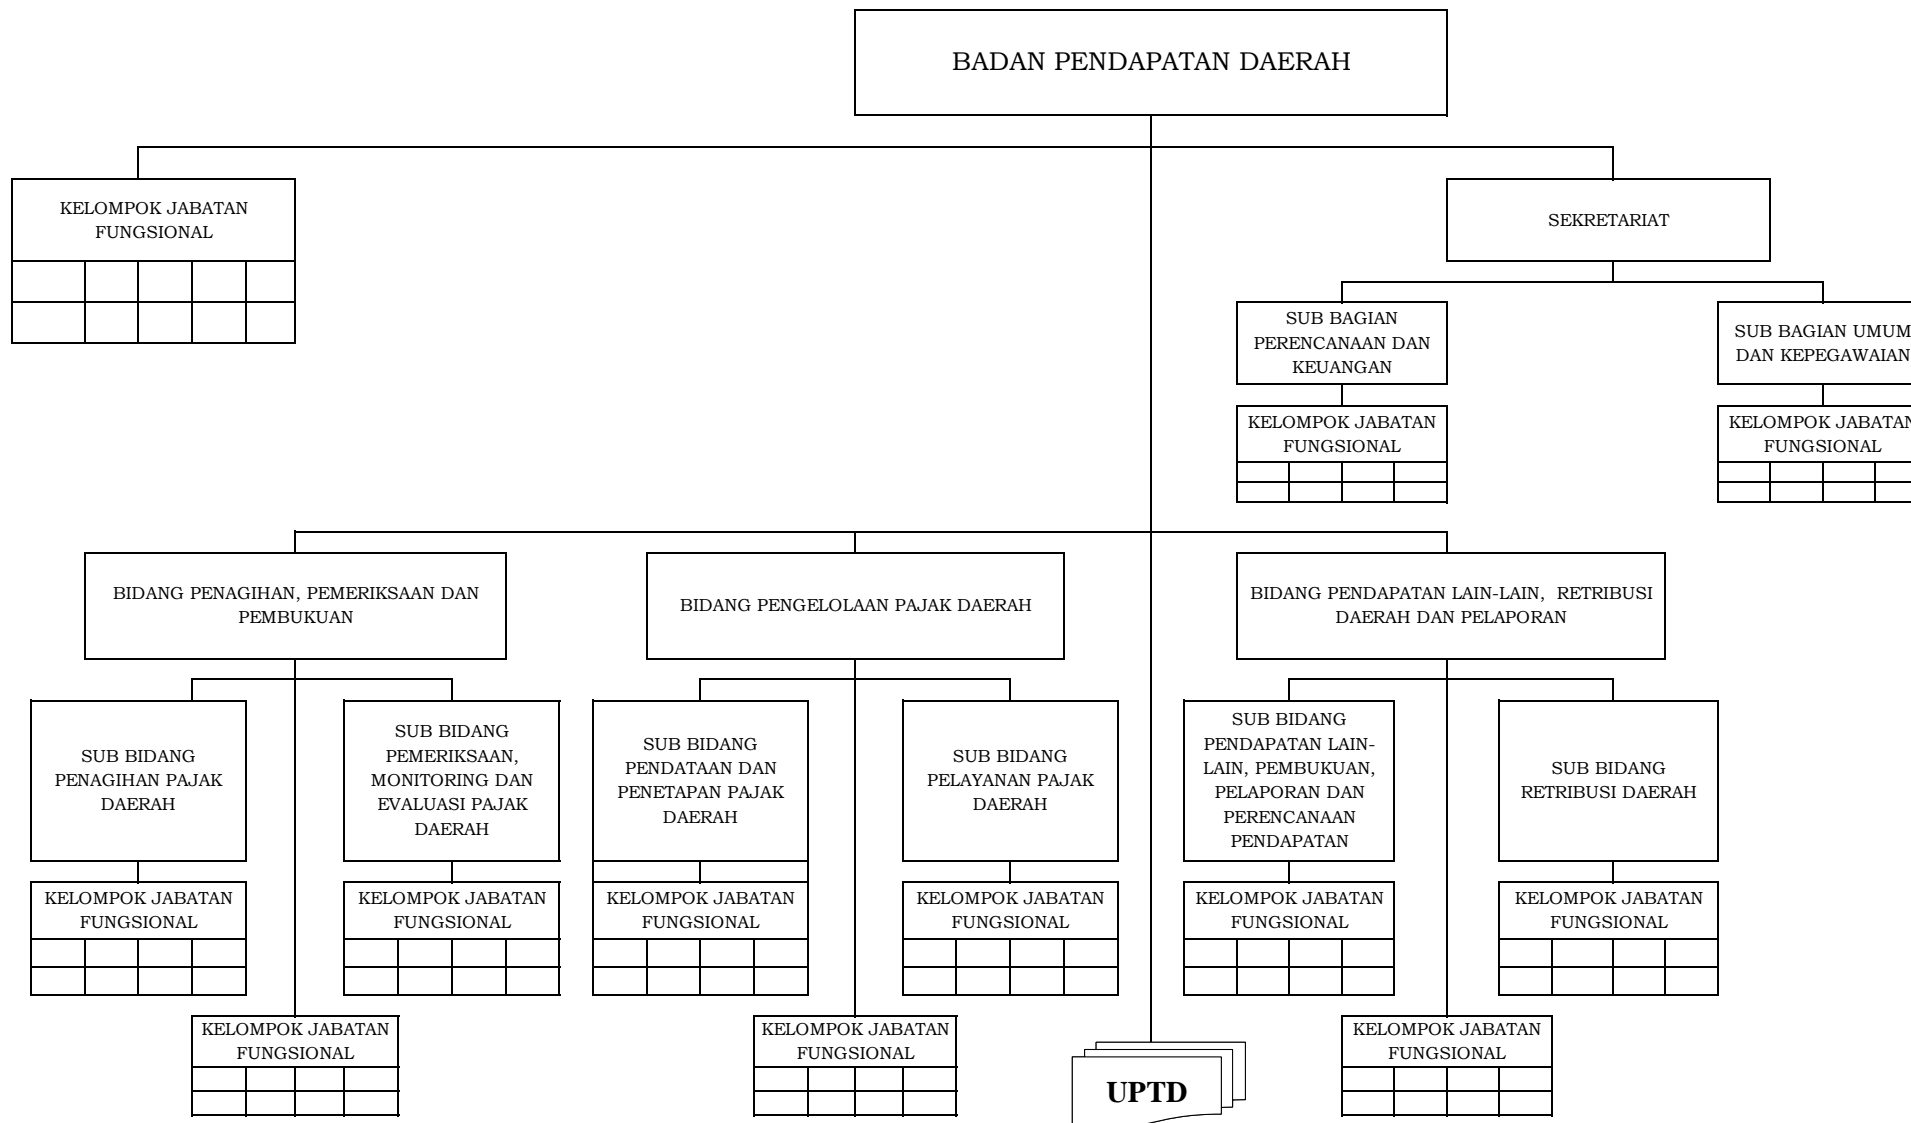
BADAN PENDAPATAN DAERAH

KELOMPOK JABATAN FUNGSIONAL

SEKRETARIAT

SUB BAGIAN PERENCANAAN DAN KEUANGAN

KELOMPOK JABATAN FUNGSIONAL

SUB BAGIAN UMUM DAN KEPEGAWAIAN

KELOMPOK JABATAN FUNGSIONAL

BIDANG PENAGIHAN, PEMERIKSAAN DAN PEMBUKUAN

SUB BIDANG PENAGIHAN PAJAK DAERAH

KELOMPOK JABATAN FUNGSIONAL

SUB BIDANG PEMERIKSAAN, MONITORING DAN EVALUASI PAJAK DAERAH

KELOMPOK JABATAN FUNGSIONAL

KELOMPOK JABATAN FUNGSIONAL

BIDANG PENGELOLAAN PAJAK DAERAH

SUB BIDANG PENDATAAN DAN PENETAPAN PAJAK DAERAH

KELOMPOK JABATAN FUNGSIONAL

SUB BIDANG PELAYANAN PAJAK DAERAH

KELOMPOK JABATAN FUNGSIONAL

KELOMPOK JABATAN FUNGSIONAL

UPTD

BIDANG PENDAPATAN LAIN-LAIN, RETRIBUSI DAERAH DAN PELAPORAN

SUB BIDANG PENDAPATAN LAIN-LAIN, PEMBUKUAN, PELAPORAN DAN PERENCANAAN PENDAPATAN

KELOMPOK JABATAN FUNGSIONAL

SUB BIDANG RETRIBUSI DAERAH

KELOMPOK JABATAN FUNGSIONAL

KELOMPOK JABATAN FUNGSIONAL